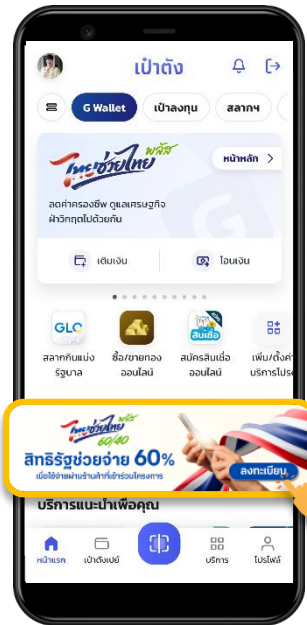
เป๋าตัง

G Wallet

เป๋าลงทุน

สลากฯ

ไทยช่วยไทย พลัส

หน้าหลัก >

ลดค่าครองชีพ ดูแลเศรษฐกิจ ฝ่าวิกฤตไปด้วยกัน

เติมเงิน

โอนเงิน

GLO

สลากกินแบ่งรัฐบาล

ซื้อ/ขายทอง ออนไลน์

สินเชื่อ

สมัครสินเชื่อ ออนไลน์

เพิ่ม/ตั้งค่า บริการโปรด

ไทยช่วยไทย พลัส 60/40

สิทธิรัฐช่วยจ่าย 60%

เมื่อใช้จ่ายผ่านร้านค้าที่เข้าร่วมโครงการ

ลงทะเบียน

บริการแนะนำเพื่อคุณ

หน้าแรก

เป๋าตังเปย์

บริการ

โปรไฟล์